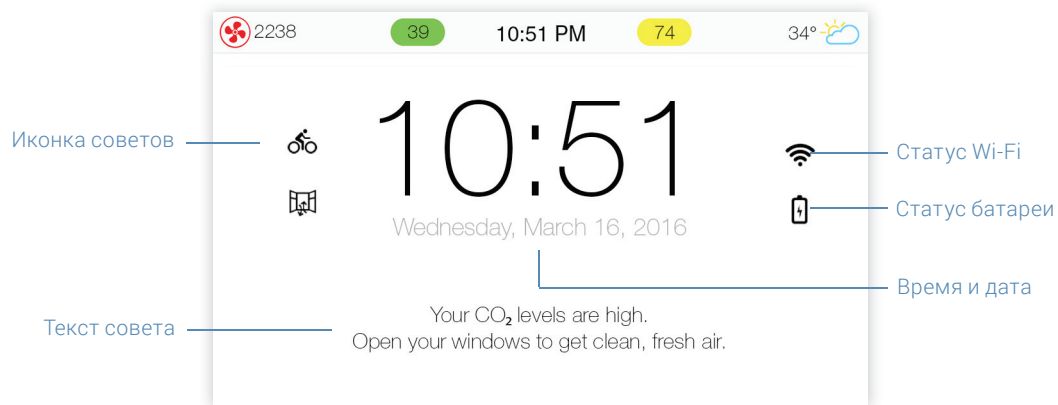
2238 39 10:51 PM 74 34°

Иконка советов

10:51

Wednesday, March 16, 2016

Статус Wi-Fi

Статус батареи

Время и дата

Текст совета

Your $CO_2$ levels are high.
Open your windows to get clean, fresh air.